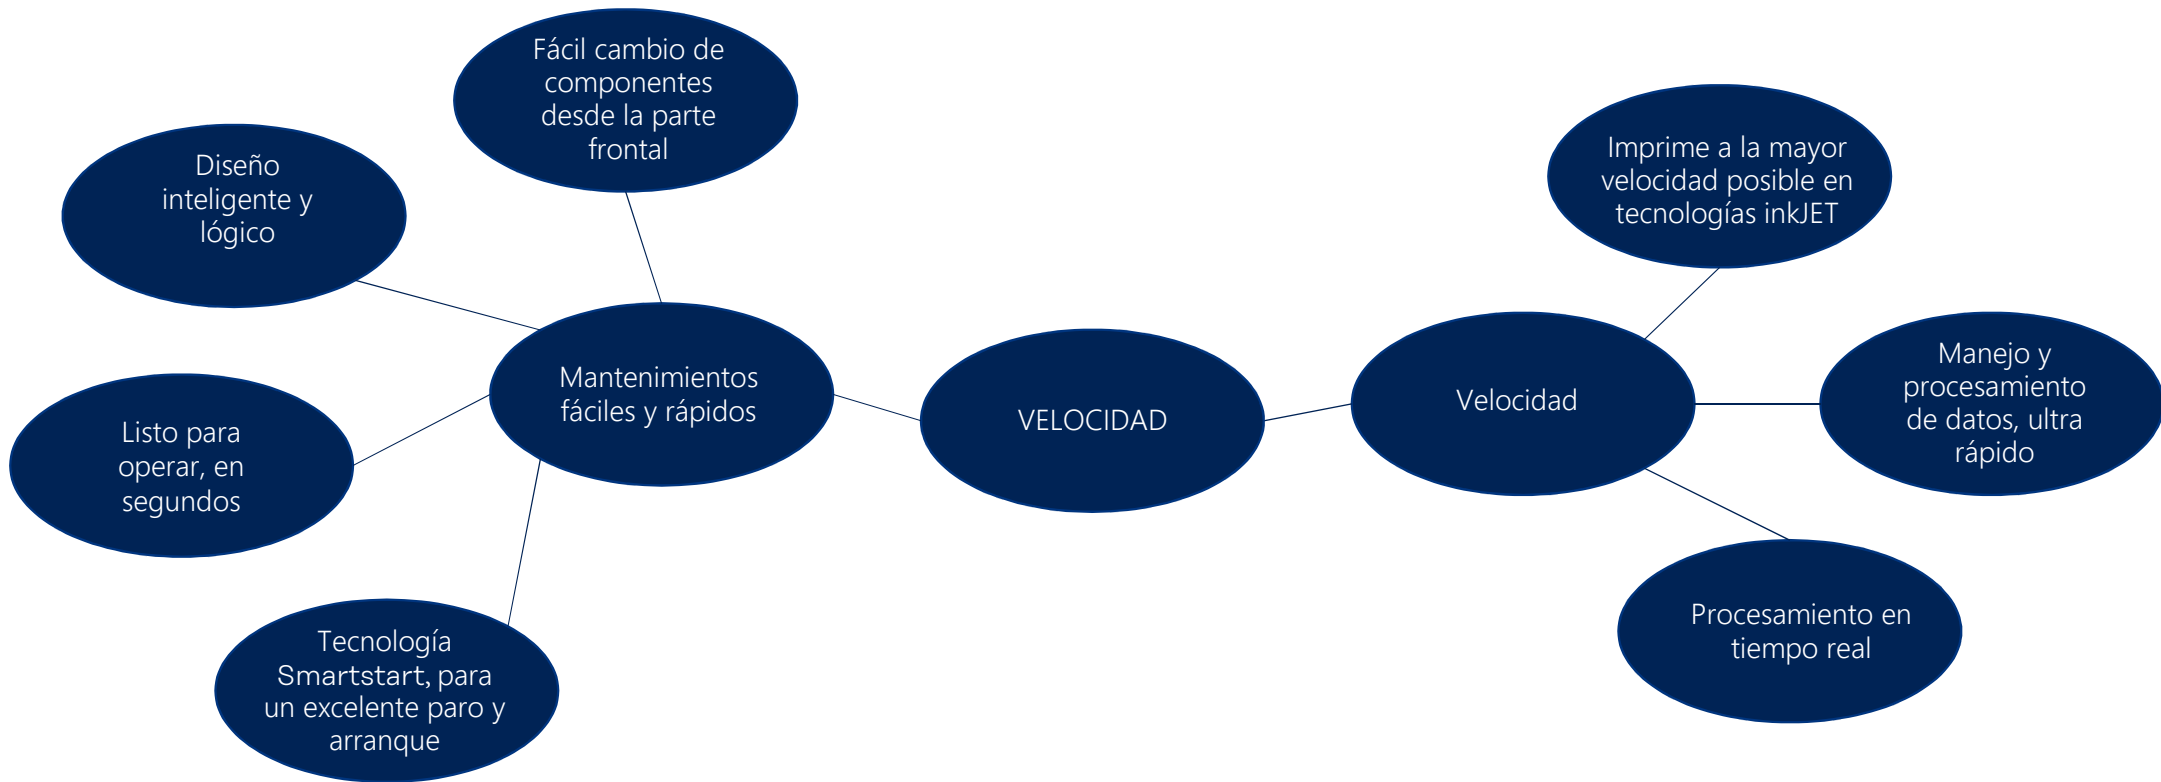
Fácil cambio de componentes desde la parte frontal

Diseño inteligente y lógico

Mantenimientos fáciles y rápidos

Listo para operar, en segundos

Tecnología Smartstart, para un excelente paro y arranque

VELOCIDAD

Velocidad

Imprime a la mayor velocidad posible en tecnologías inkJET

Manejo y procesamiento de datos, ultra rápido

Procesamiento en tiempo real